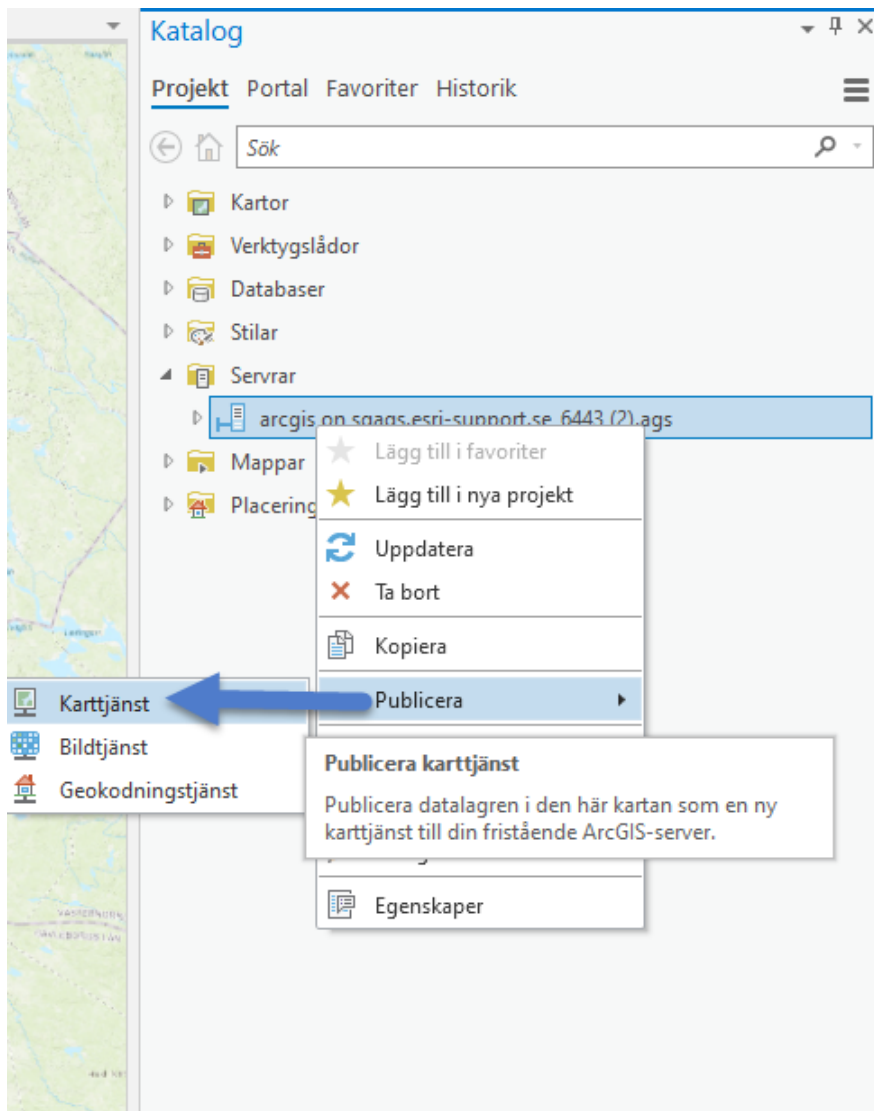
Katalog

Projekt Portal Favoriter Historik

Sök

Kartor
Verktygslådor
Databaser
Stilar
Servrar
arcgis on sgags.esri-support.se_6443 (2).ags
Mappar
Placering

Lägg till i favoriter
Lägg till i nya projekt
Uppdatera
Ta bort
Kopiera
Publicera
Egenskaper

Karttjänst
Bildtjänst
Geokodningstjänst

Publicera karttjänst
Publicera datalagren i den här kartan som en ny karttjänst till din fristående ArcGIS-server.